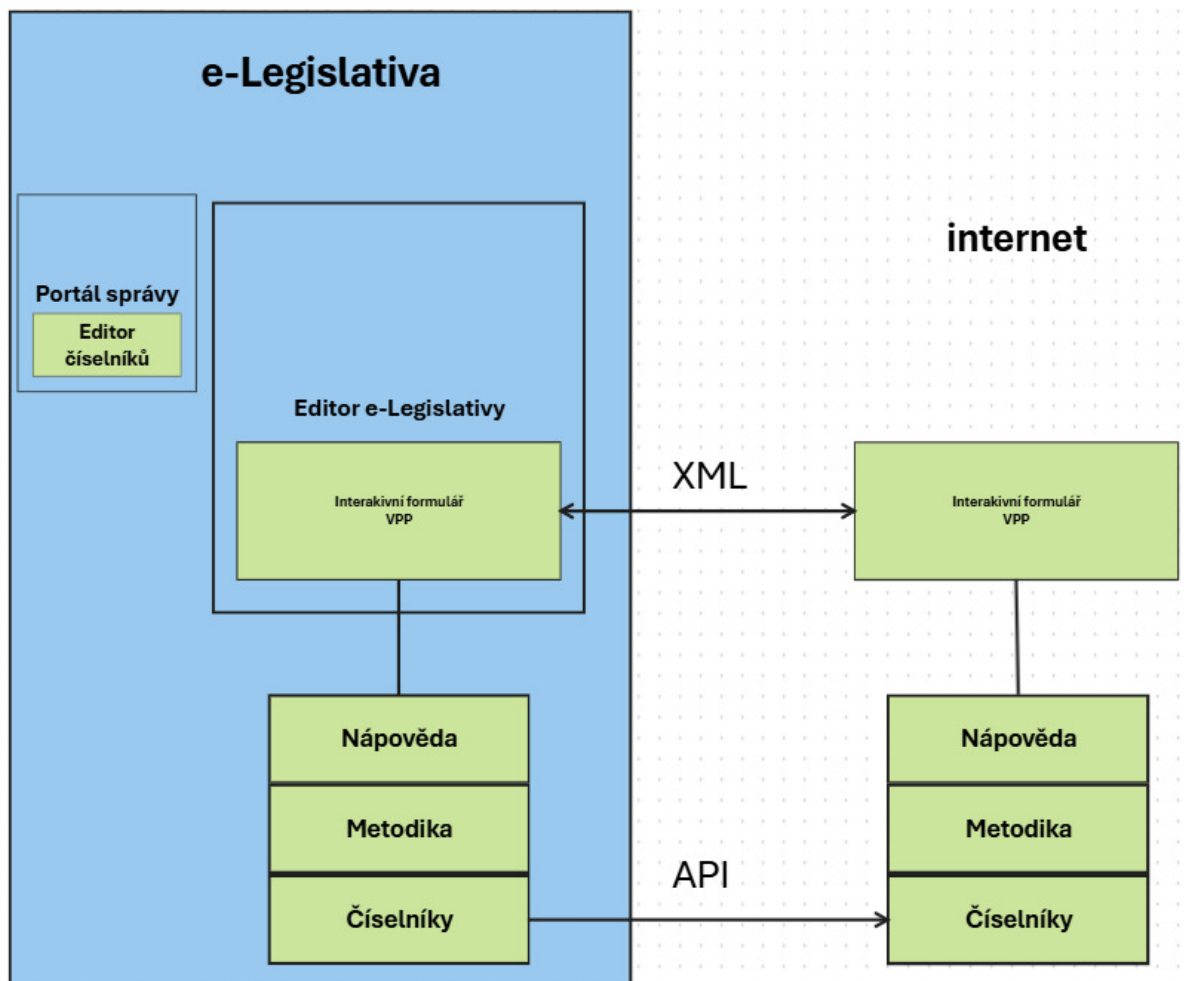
e-Legislativa

Portál správy

Editor číselníků

Editor e-Legislativy

Interakivní formulář VPP

XML

internet

Interakivní formulář VPP

Nápověda

Metodika

Číselníky

API

Nápověda

Metodika

Číselníky